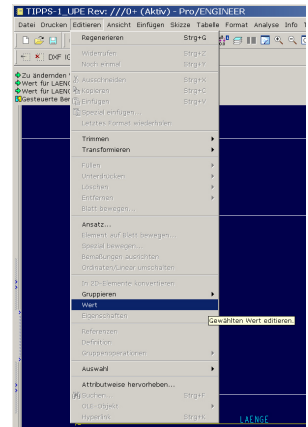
TIPPS-1_UPE Rev: ///0+ (Aktiv) - Pro/ENGINEER

Datei Drucken Editieren Ansicht Einfügen Skizze Tabelle Format Analyse Info

DXF IG

Zu ändernden
Wert für LAENG
Wert für LAENG
Gesteuerte Ber

Regenerieren Strg+G
Widerrufen Strg+Z
Noch einmal Strg+Y
Ausschneiden Strg+X
Kopieren Strg+C
Einfügen Strg+V
Spezial einfügen...
Letztes Format wiederholen
Trimmen
Transformieren
Füllen
Unterdrücken
Löschen
Entfernen
Blatt bewegen...
Ansatz...
Element auf Blatt bewegen...
Spezial bewegen...
Bemaßungen ausrichten
Ordinaten/Linear umschalten
In 3D-Elemente konvertieren
Gruppieren
Wert
Eigenschaften
Gewählten Wert editieren.
Referenzen
Definition
Gruppenoperationen
Auswahl
Attributweise hervorheben...
Suchen... Strg+F
OLE-Objekt
Hyperlink Strg+K

LAENGE